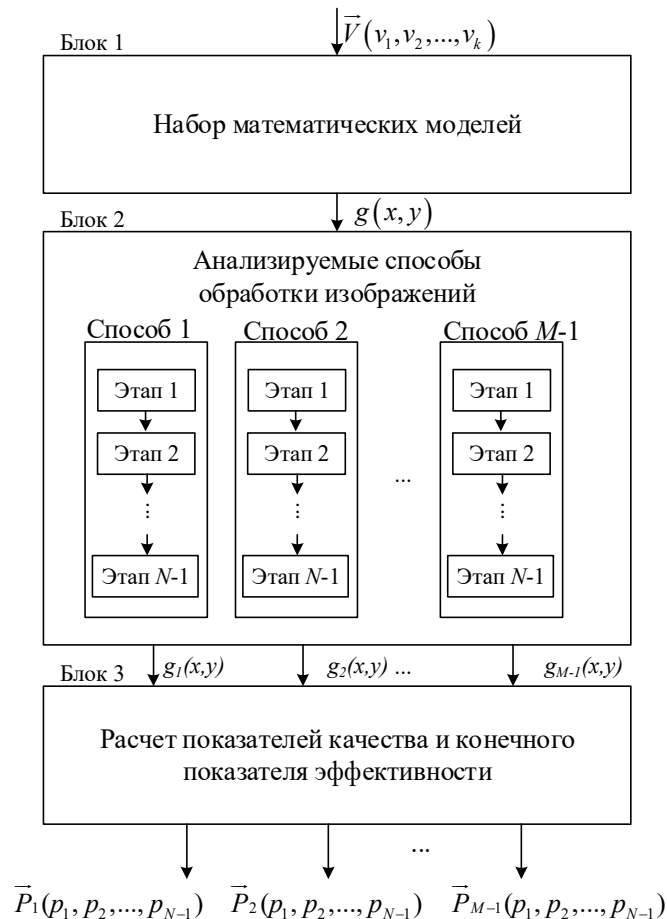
$\vec{V}(v_1, v_2, ..., v_k)$

Блок 1

Набор математических моделей

$g(x, y)$

Блок 2

Анализируемые способы обработки изображений

Способ 1

Этап 1

Этап 2

⋮

Этап *N*-1

Способ 2

Этап 1

Этап 2

⋮

Этап *N*-1

...

Способ *M*-1

Этап 1

Этап 2

⋮

Этап *N*-1

Блок 3

$g_1(x,y)$

$g_2(x,y)$ ...

$g_{M-1}(x,y)$

Расчет показателей качества и конечного показателя эффективности

...

$\vec{P}_1(p_1, p_2, ..., p_{N-1})$ $\vec{P}_2(p_1, p_2, ..., p_{N-1})$ $\vec{P}_{M-1}(p_1, p_2, ..., p_{N-1})$